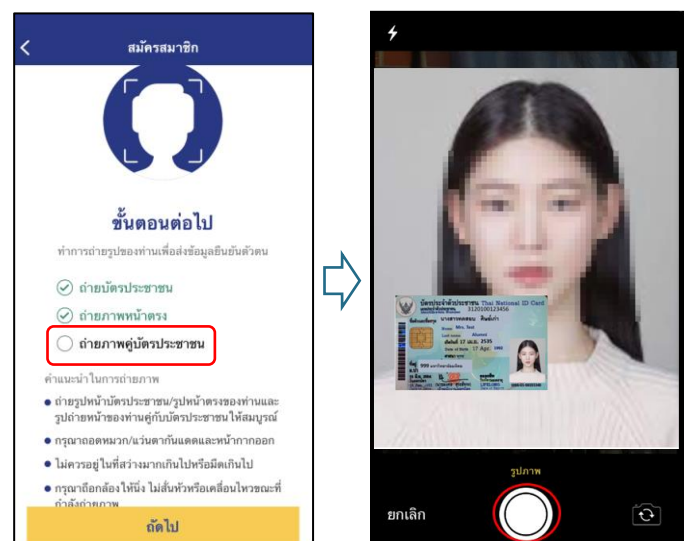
สมัครสมาชิก

ขั้นตอนต่อไป

ทำการถ่ายรูปของท่านเพื่อส่งข้อมูลยืนยันตัวตน

ถ่ายบัตรประชาชน

ถ่ายภาพหน้าตรง

ถ่ายภาพคู่บัตรประชาชน

คำแนะนำในการถ่ายภาพ

● ถ่ายรูปหน้าบัตรประชาชน/รูปหน้าตรงของท่านและรูปถ่ายหน้าของท่านคู่กับบัตรประชาชนให้สมบูรณ์

● กรุณาถอดหมวก/แว่นตากันแดดและหน้ากากออก

● ไม่ควรอยู่ในที่สว่างมากเกินไปหรือมืดเกินไป

● กรุณาถือกล้องให้นิ่ง ไม่สั่นหัวหรือเคลื่อนไหวขณะที่กำลังถ่ายภาพ

ถัดไป

บัตรประจำตัวประชาชน Thai National ID Card
3120100123456
ชื่อตัวและชื่อสกุล นางสาวหมดสม สิ้นแล้ว
Name Mrs. Test
Last name Alonzo
เกิดวันที่ 17 เม.ย. 2535
Date of Birth 17 Apr. 1992
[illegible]

รูปภาพ

ยกเลิก